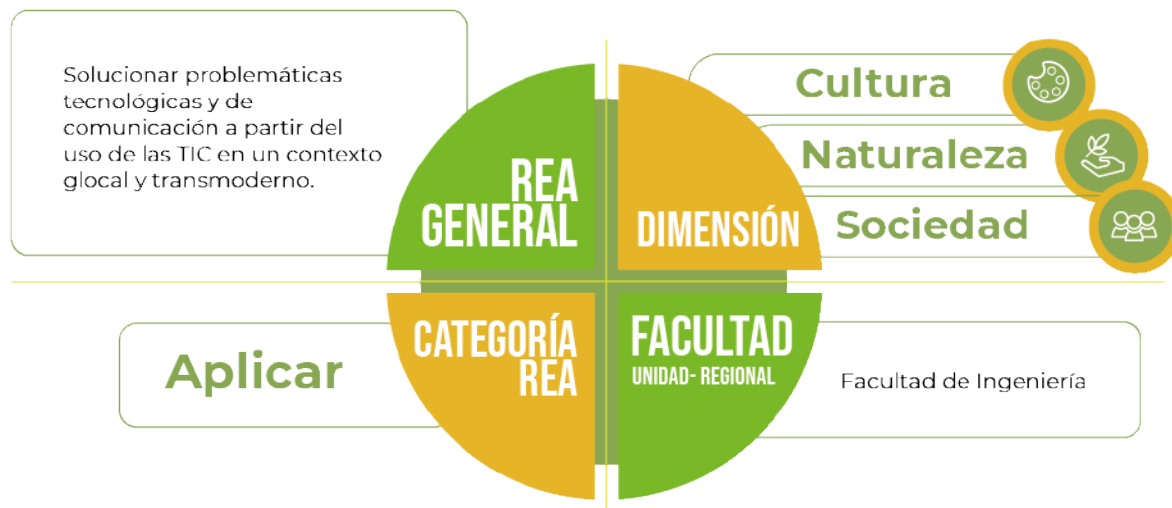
Solucionar problemáticas tecnológicas y de comunicación a partir del uso de las TIC en un contexto glocal y transmoderno.

REA GENERAL

DIMENSIÓN

Cultura

Naturaleza

Sociedad

Aplicar

CATEGORÍA REA

FACULTAD
UNIDAD- REGIONAL

Facultad de Ingeniería